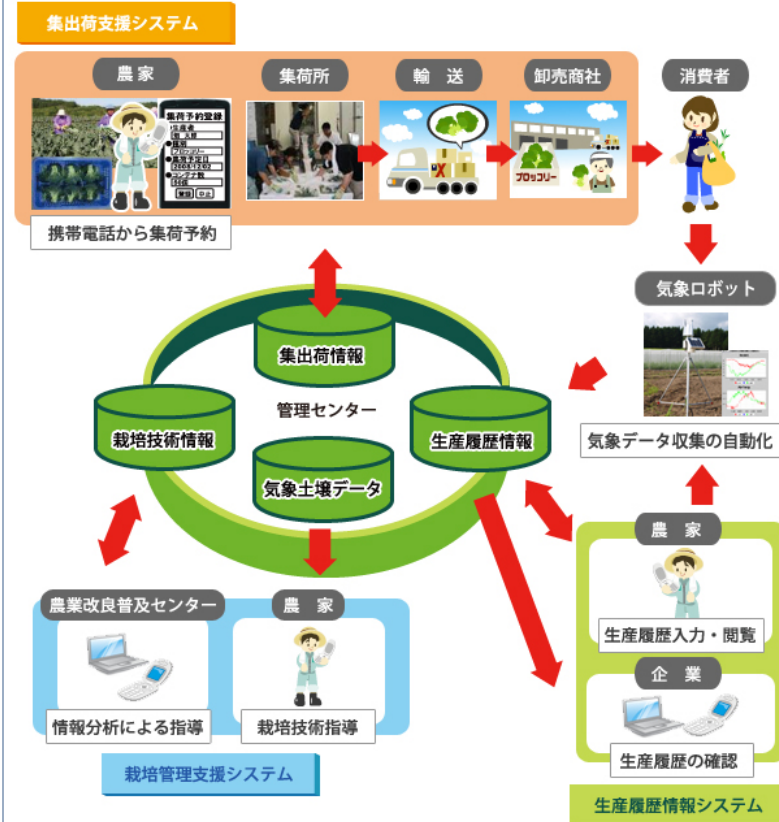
集出荷支援システム

農家

集荷所

輸送

卸売商社

消費者

集荷予約登録
生産者
品目
ブロッコリー
出荷予定日
コンテナ数
登録 中止

ブロッコリー

携帯電話から集荷予約

気象ロボット

集出荷情報

管理センター

栽培技術情報

生産履歴情報

気象土壌データ

気象データ収集の自動化

農家

生産履歴入力・閲覧

企業

生産履歴の確認

生産履歴情報システム

農業改良普及センター

農家

情報分析による指導

栽培技術指導

栽培管理支援システム